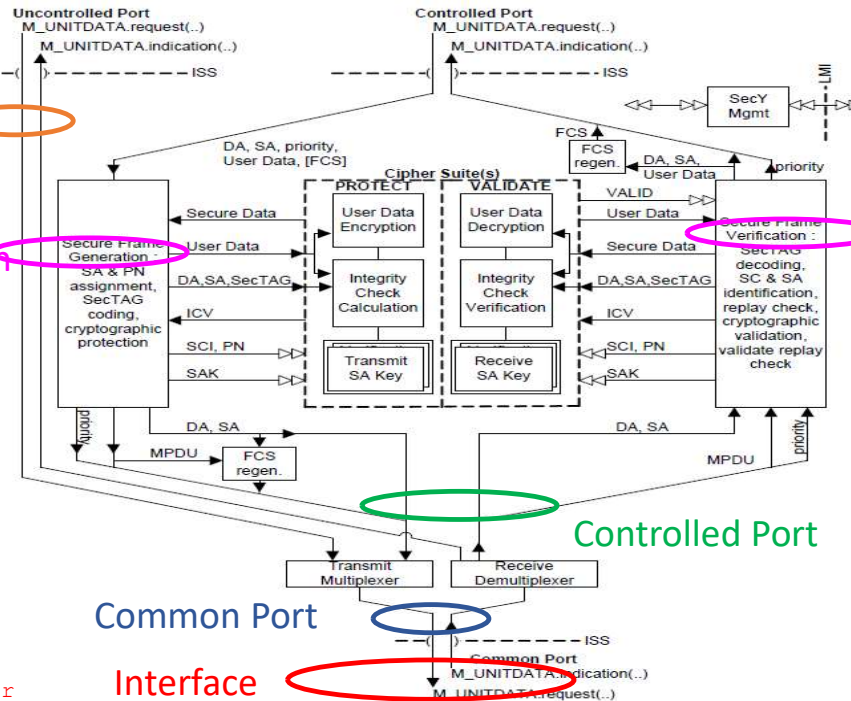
Uncontrolled Port
M_UNITDATA.request(..)
M_UNITDATA.indication(..)
ISS

Controlled Port
M_UNITDATA.request(..)
M_UNITDATA.indication(..)
ISS

SecY Mgmt
LMI

FCS
FCS regen.
DA, SA, User Data
priority

DA, SA, priority, User Data, [FCS]

Cipher Suite(s)
PROTECT
VALIDATE

Secure Frame Generation : SA & PN assignment, SecTAG coding, cryptographic protection

Secure Data
User Data
DA,SA,SecTAG
ICV
SCI, PN
SAK

User Data Encryption
Integrity Check Calculation
Transmit SA Key

User Data Decryption
Integrity Check Verification
Receive SA Key

VALID
User Data
Secure Data
DA,SA,SecTAG
ICV
SCI, PN
SAK

Secure Frame Verification : SecTAG decoding, SC & SA identification, replay check, cryptographic validation, validate replay check

priority
DA, SA
MPDU
FCS regen.

DA, SA
MPDU
priority

Controlled Port

Transmit Multiplexer
Receive Demultiplexer

Common Port

ISS
Common Port
M_UNITDATA.indication(..)
M_UNITDATA.request(..)

Interface